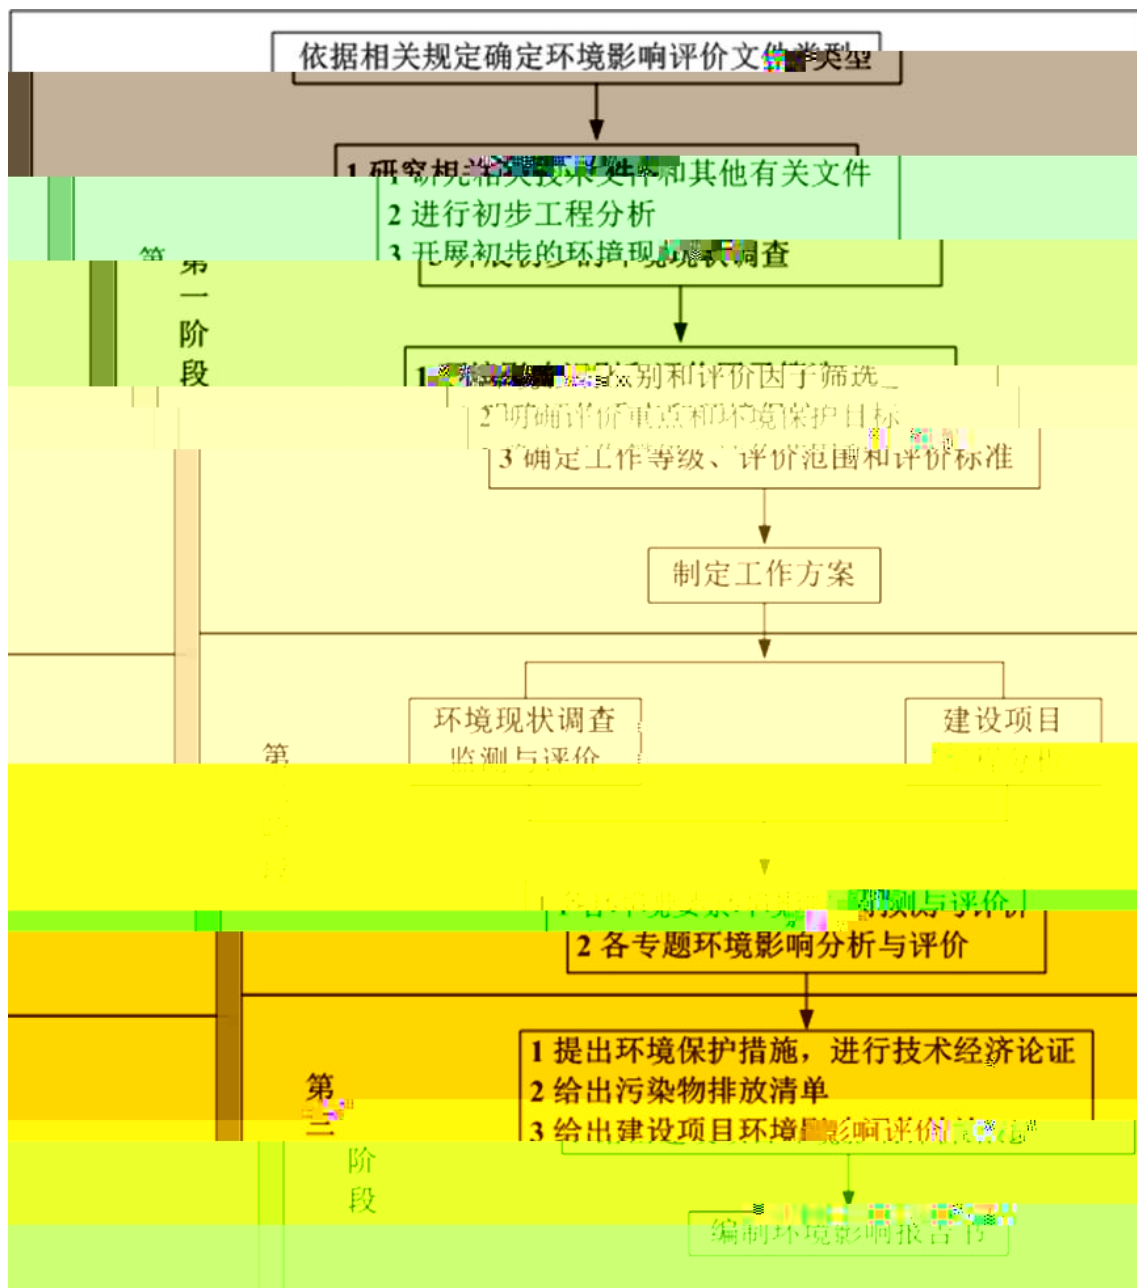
依据相关规定确定环境影响评价文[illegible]类型

1 研究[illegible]件和其他有关文件
2 进行初步工程分析
3 开展初步的环境现状调查

第一阶段

1 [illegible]别和评价因子筛选
2 明确评价重点和环境保护目标
3 确定工作等级、评价范围和评价标准

制定工作方案

环境现状调查
监测与评价

建设项目

第

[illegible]测与评价
2 各专题环境影响分析与评价

1 提出环境保护措施，进行技术经济论证
2 给出污染物排放清单
3 给出建设项目环境影响评价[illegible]

第三阶段

编制环境影响报告书